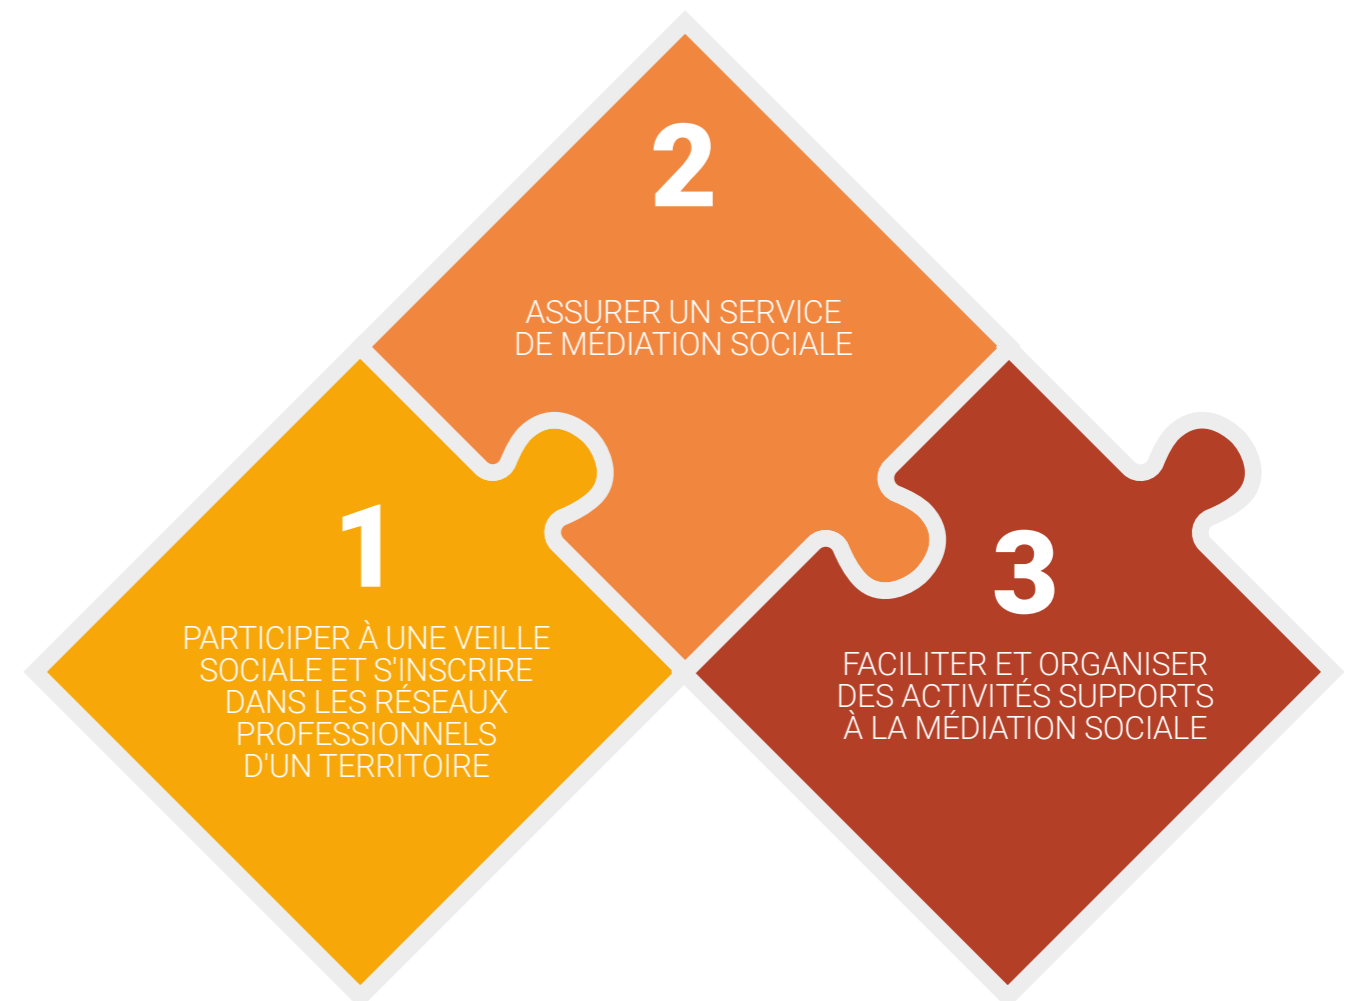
2

ASSURER UN SERVICE DE MÉDIATION SOCIALE

1

PARTICIPER À UNE VEILLE SOCIALE ET S'INSCRIRE DANS LES RÉSEAUX PROFESSIONNELS D'UN TERRITOIRE

3

FACILITER ET ORGANISER DES ACTIVITÉS SUPPORTS À LA MÉDIATION SOCIALE